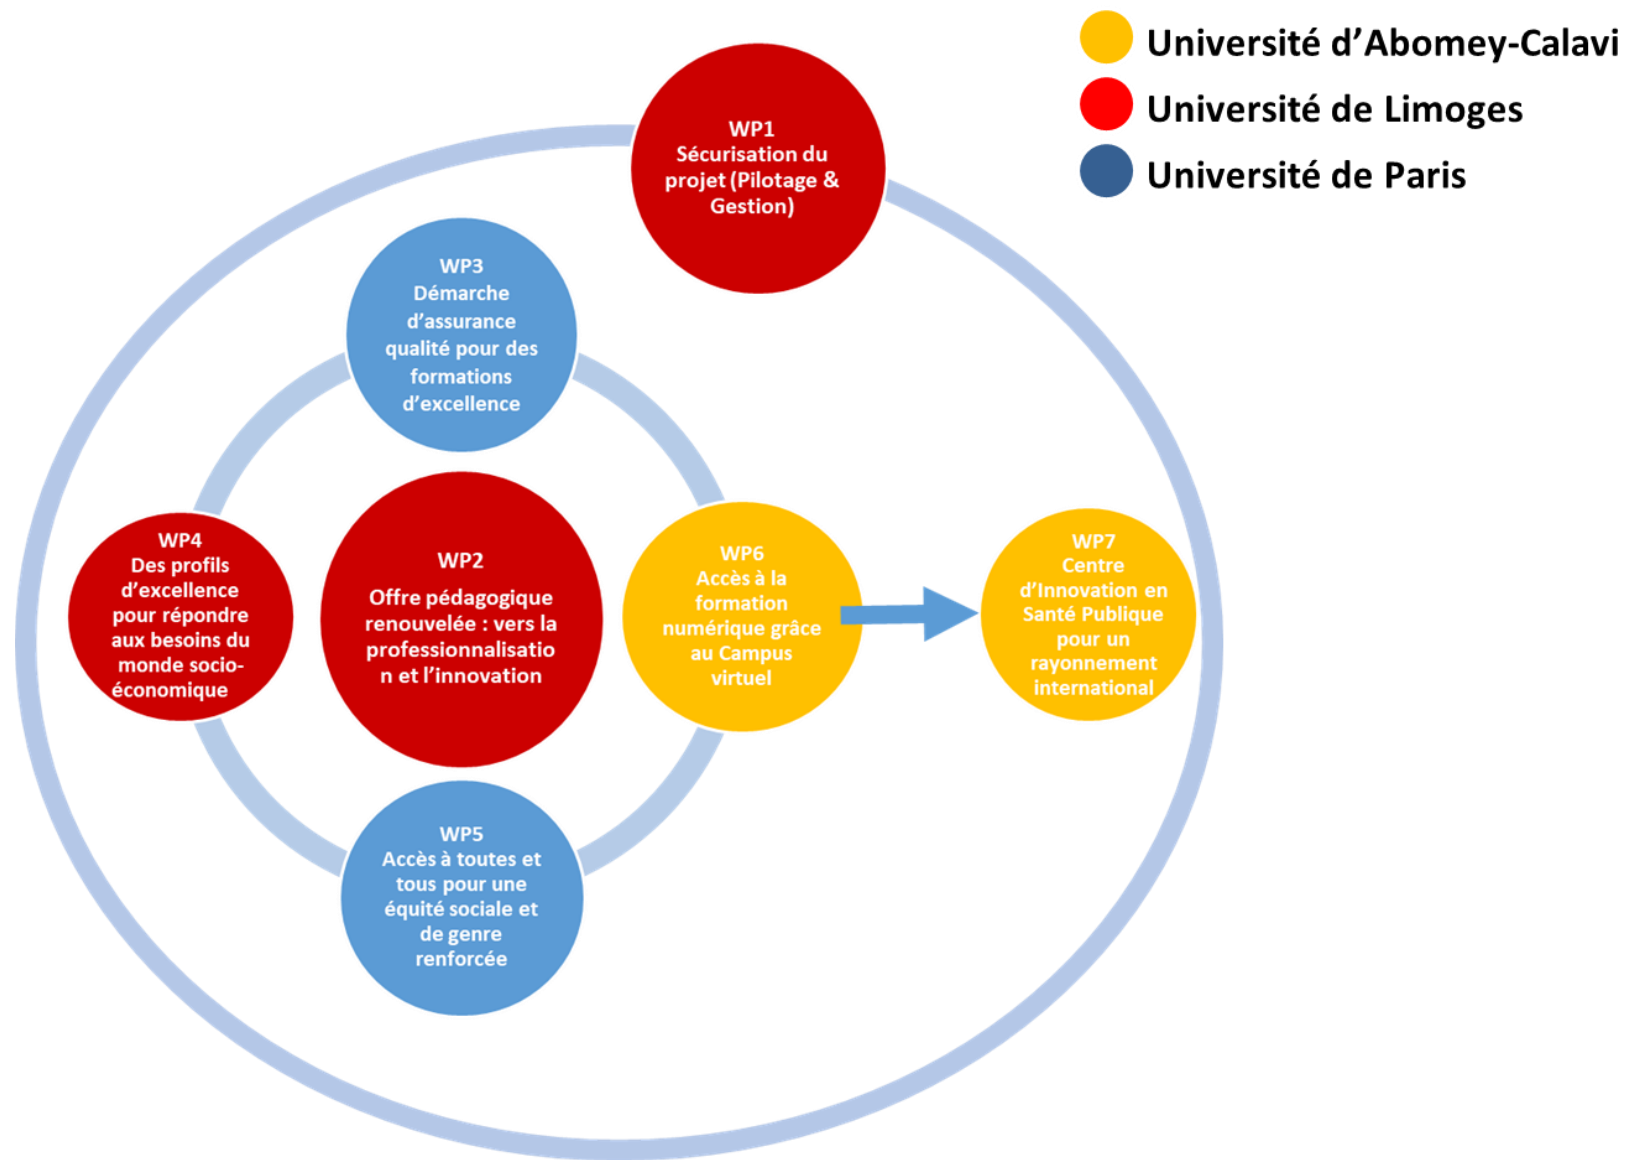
Université d'Abomey-Calavi
Université de Limoges
Université de Paris

WP1
Sécurisation du projet (Pilotage & Gestion)

WP3
Démarche d'assurance qualité pour des formations d'excellence

WP4
Des profils d'excellence pour répondre aux besoins du monde socio-économique

WP2
Offre pédagogique renouvelée : vers la professionnalisation et l'innovation

WP6
Accès à la formation numérique grâce au Campus virtuel

WP7
Centre d'Innovation en Santé Publique pour un rayonnement international

WP5
Accès à toutes et tous pour une équité sociale et de genre renforcée